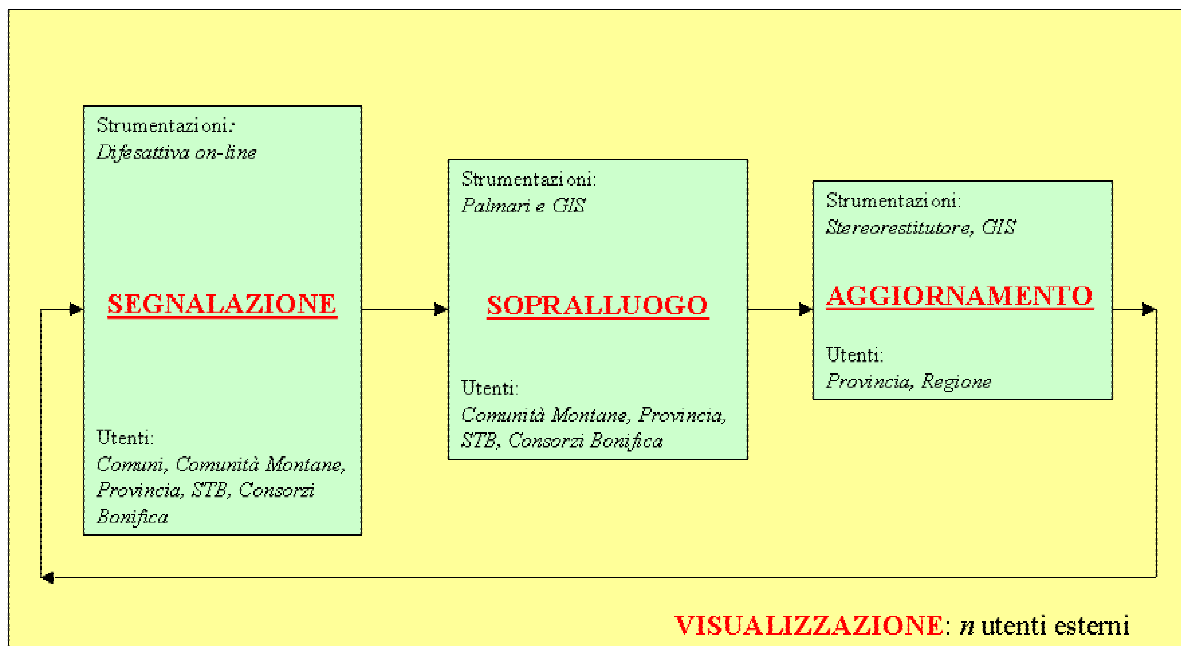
Strumentazioni:
Difesattiva on-line

SEGNALAZIONE

Utenti:
Comuni, Comunità Montane, Provincia, STB, Consorzi Bonifica

Strumentazioni:
Palmari e GIS

SOPRALLUOGO

Utenti:
Comunità Montane, Provincia, STB, Consorzi Bonifica

Strumentazioni:
Stereorestitutore, GIS

AGGIORNAMENTO

Utenti:
Provincia, Regione

VISUALIZZAZIONE: n utenti esterni